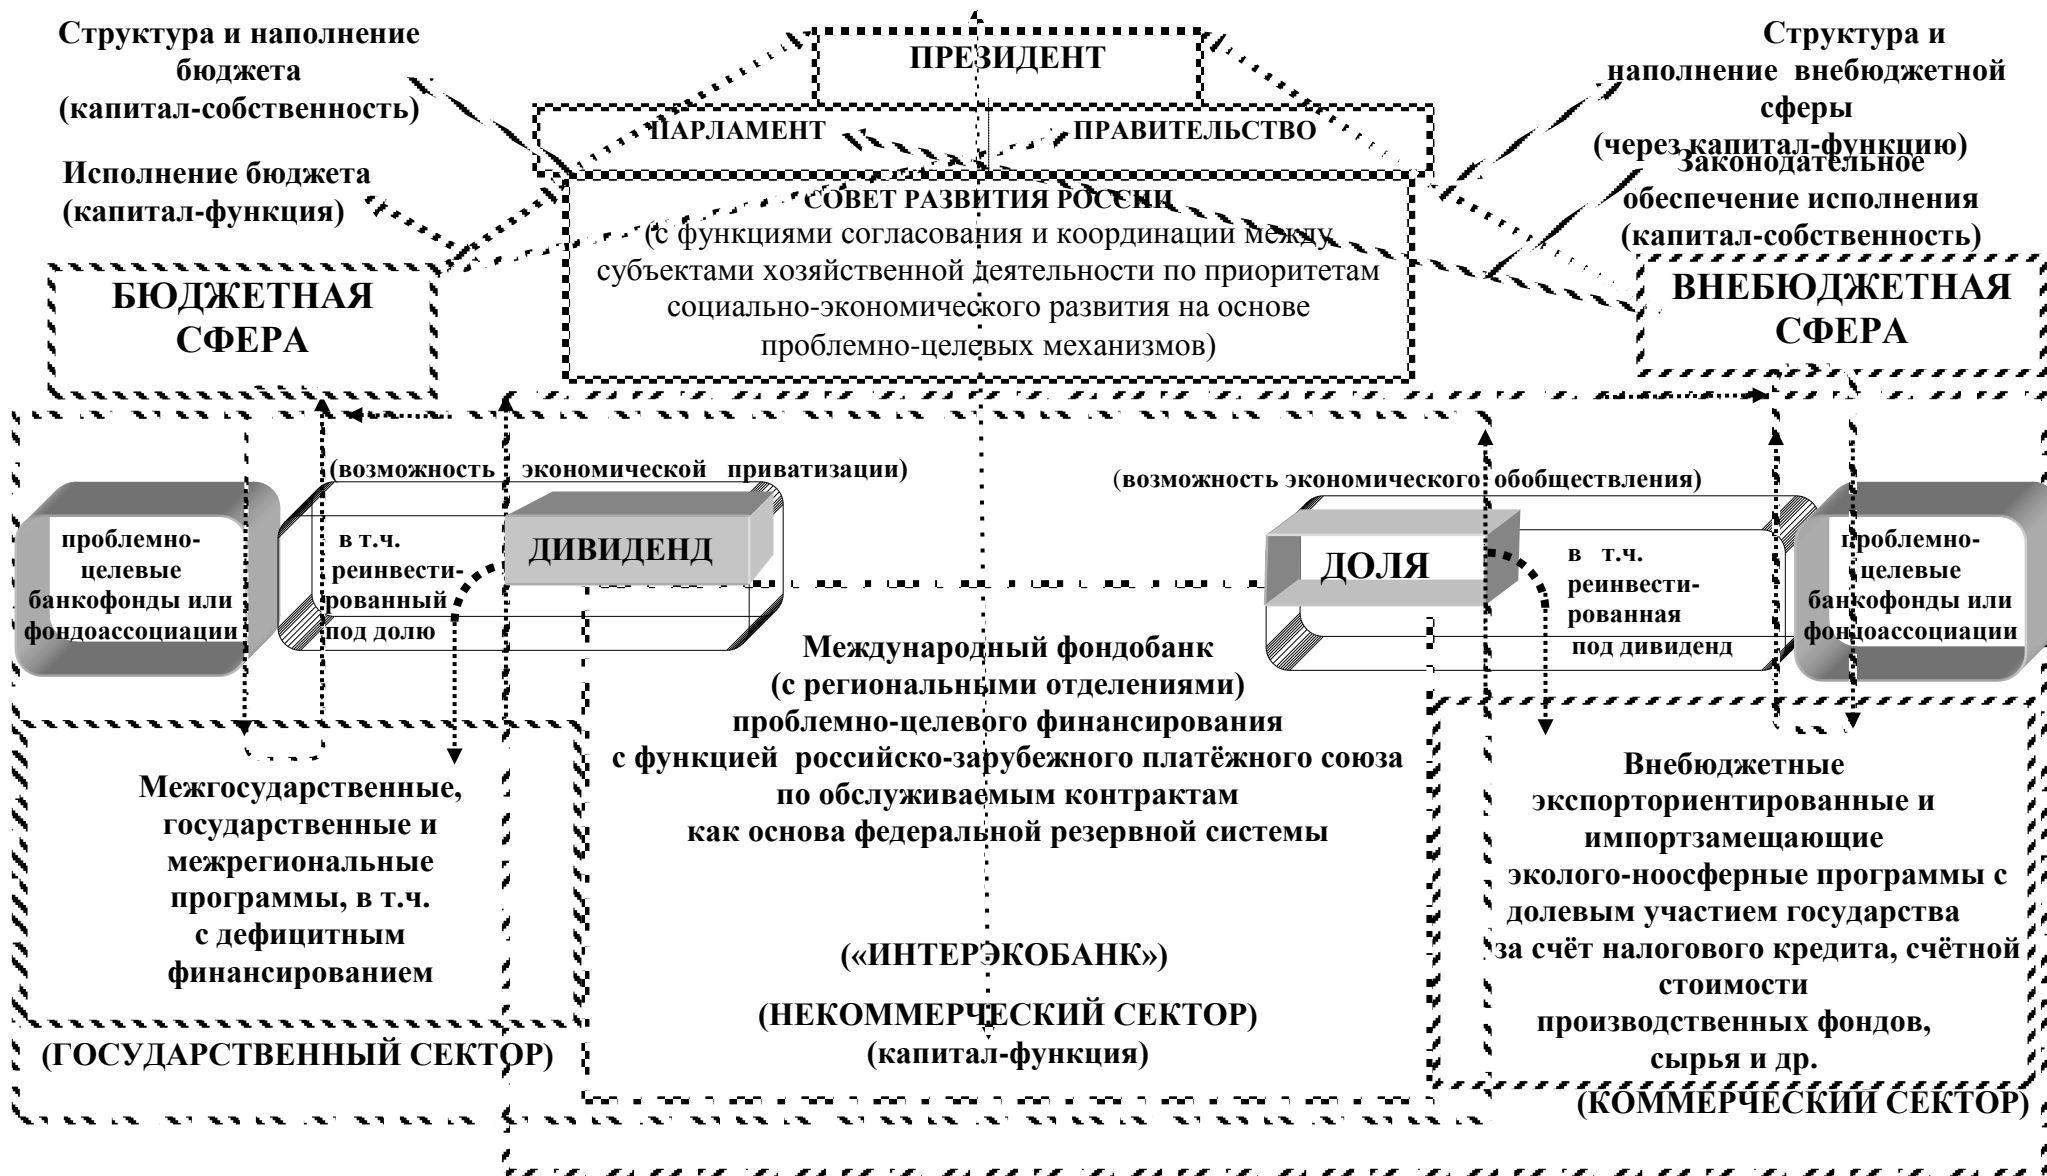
Структура и наполнение бюджета (капитал-собственность)

ПРЕЗИДЕНТ

Структура и наполнение внебюджетной сферы (через капитал-функцию)

ПАРЛАМЕНТ

ПРАВИТЕЛЬСТВО

Исполнение бюджета (капитал-функция)

Законодательное обеспечение исполнения (капитал-собственность)

СОВЕТ РАЗВИТИЯ РОССИИ (с функциями согласования и координации между субъектами хозяйственной деятельности по приоритетам социально-экономического развития на основе проблемно-целевых механизмов)

БЮДЖЕТНАЯ СФЕРА

ВНЕБЮДЖЕТНАЯ СФЕРА

(возможность экономической приватизации)

(возможность экономического обобществления)

проблемно-целевые банкофонды или фондоассоциации

в т.ч. реинвестированный под долю

ДИВИДЕНД

ДОЛЯ

в т.ч. реинвестированная под дивиденд

проблемно-целевые банкофонды или фондоассоциации

Международный фондобанк (с региональными отделениями) проблемно-целевого финансирования с функцией российско-зарубежного платёжного союза по обслуживаемым контрактам как основа федеральной резервной системы

Межгосударственные, государственные и межрегиональные программы, в т.ч. с дефицитным финансированием

Внебюджетные экспорториентированные и импортзамещающие эколого-ноосферные программы с долевым участием государства за счёт налогового кредита, счётной стоимости производственных фондов, сырья и др.

(«ИНТЕРЭКОБАНК»)

(НЕКОММЕРЧЕСКИЙ СЕКТОР)
(капитал-функция)

(ГОСУДАРСТВЕННЫЙ СЕКТОР)

(КОММЕРЧЕСКИЙ СЕКТОР)